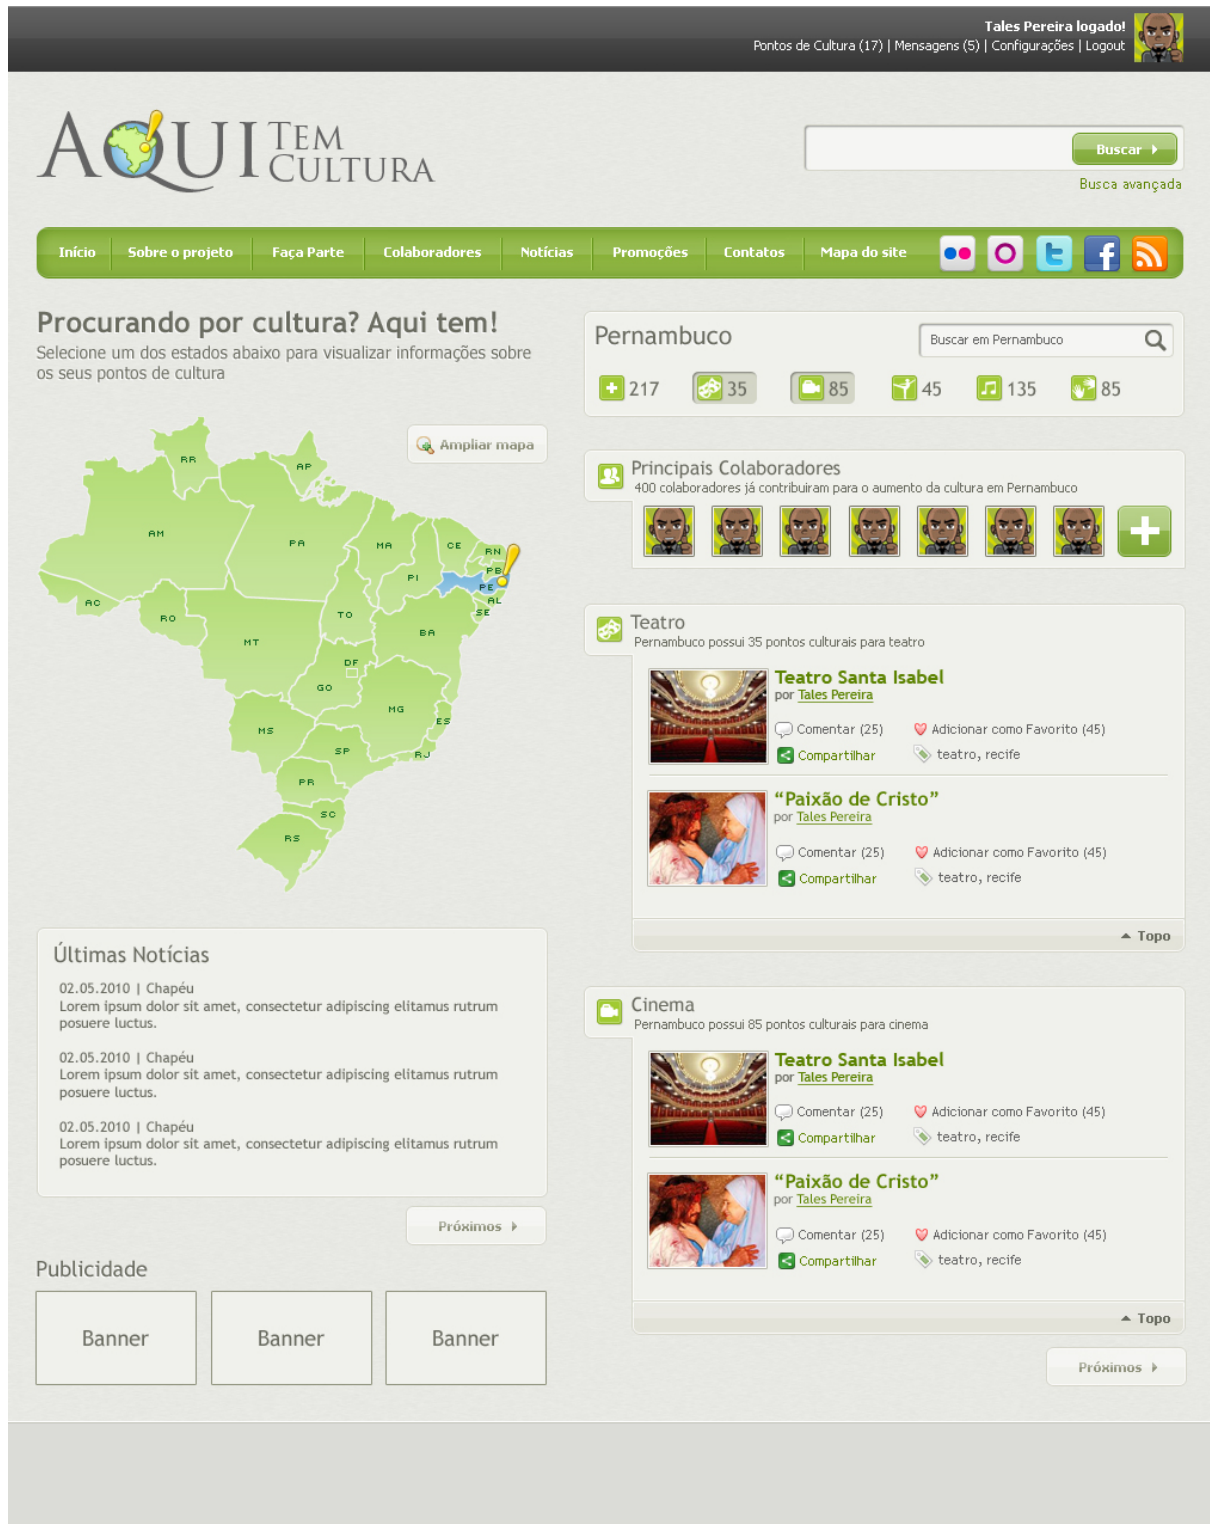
Tales Pereira logado!
Pontos de Cultura (17) | Mensagens (5) | Configurações | Logout

AQUI TEM CULTURA

Buscar
Busca avançada

Início | Sobre o projeto | Faça Parte | Colaboradores | Notícias | Promoções | Contatos | Mapa do site

Procurando por cultura? Aqui tem!
Selecione um dos estados abaixo para visualizar informações sobre os seus pontos de cultura

Ampliar mapa

RR AP AM PA MA CE RN PB PI PE AL SE AC RO TO BA MT DF GO MG ES MS SP RJ PR SC RS

Pernambuco
Buscar em Pernambuco
217 35 85 45 135 85

Principais Colaboradores
400 colaboradores já contribuiram para o aumento da cultura em Pernambuco

Teatro
Pernambuco possui 35 pontos culturais para teatro

Teatro Santa Isabel
por Tales Pereira
Comentar (25) Adicionar como Favorito (45)
Compartilhar teatro, recife

"Paixão de Cristo"
por Tales Pereira
Comentar (25) Adicionar como Favorito (45)
Compartilhar teatro, recife

Topo

Cinema
Pernambuco possui 85 pontos culturais para cinema

Teatro Santa Isabel
por Tales Pereira
Comentar (25) Adicionar como Favorito (45)
Compartilhar teatro, recife

"Paixão de Cristo"
por Tales Pereira
Comentar (25) Adicionar como Favorito (45)
Compartilhar teatro, recife

Topo

Próximos

Últimas Notícias
02.05.2010 | Chapéu
Lorem ipsum dolor sit amet, consectetur adipiscing elitamus rutrum posuere luctus.

02.05.2010 | Chapéu
Lorem ipsum dolor sit amet, consectetur adipiscing elitamus rutrum posuere luctus.

02.05.2010 | Chapéu
Lorem ipsum dolor sit amet, consectetur adipiscing elitamus rutrum posuere luctus.

Próximos

Publicidade
Banner | Banner | Banner